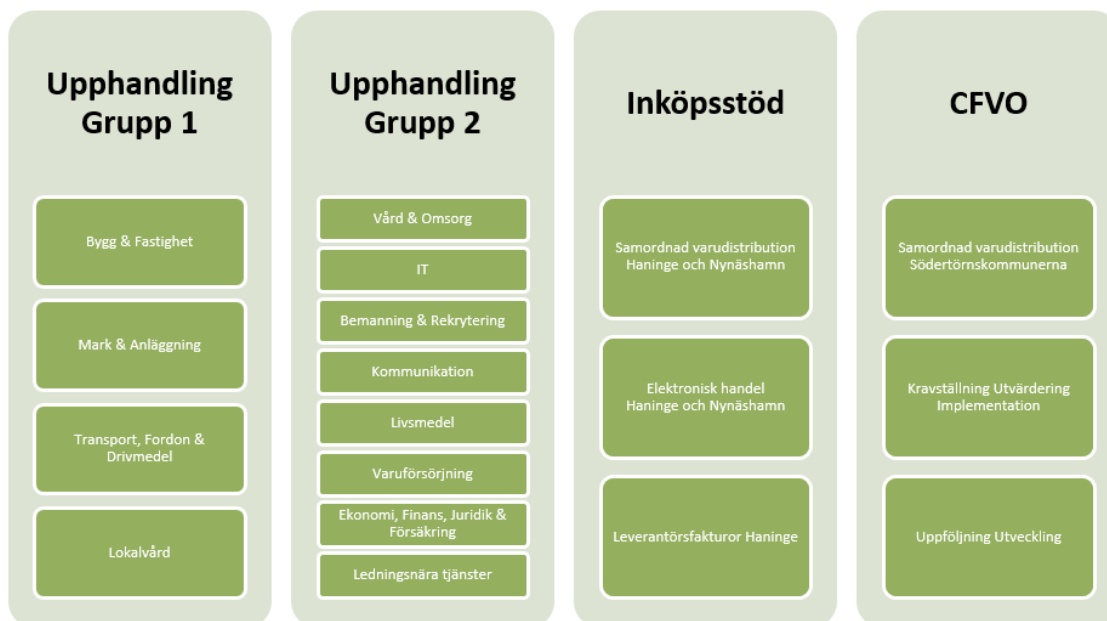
Upphandling Grupp 1

Bygg & Fastighet

Mark & Anläggning

Transport, Fordon & Drivmedel

Lokalvård

Upphandling Grupp 2

Vård & Omsorg

IT

Bemanning & Rekrytering

Kommunikation

Livsmedel

Varuförsörjning

Ekonomi, Finans, Juridik & Försäkring

Ledningsnära tjänster

Inköpsstöd

Samordnad varudistribution Haninge och Nynäshamn

Elektronisk handel Haninge och Nynäshamn

Leverantörsfakturor Haninge

CFVO

Samordnad varudistribution Södertörnskommunerna

Kravställning Utvärdering Implementation

Uppföljning Utveckling